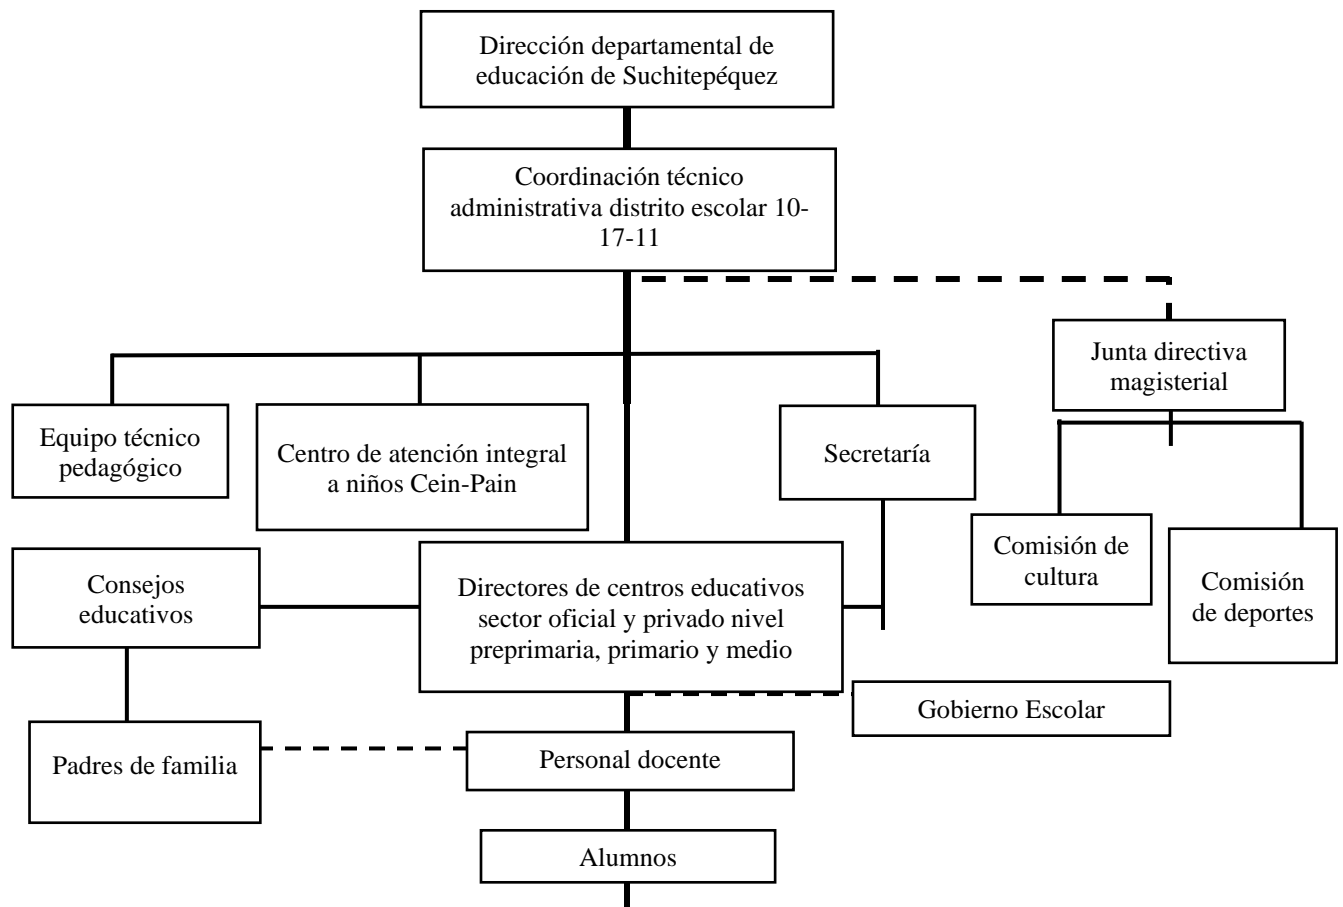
Dirección departamental de educación de Suchitepéquez

Coordinación técnico administrativa distrito escolar 10-17-11

Junta directiva magisterial

Equipo técnico pedagógico

Centro de atención integral a niños Cein-Pain

Secretaría

Comisión de cultura

Comisión de deportes

Consejos educativos

Directores de centros educativos sector oficial y privado nivel preprimaria, primario y medio

Gobierno Escolar

Padres de familia

Personal docente

Alumnos